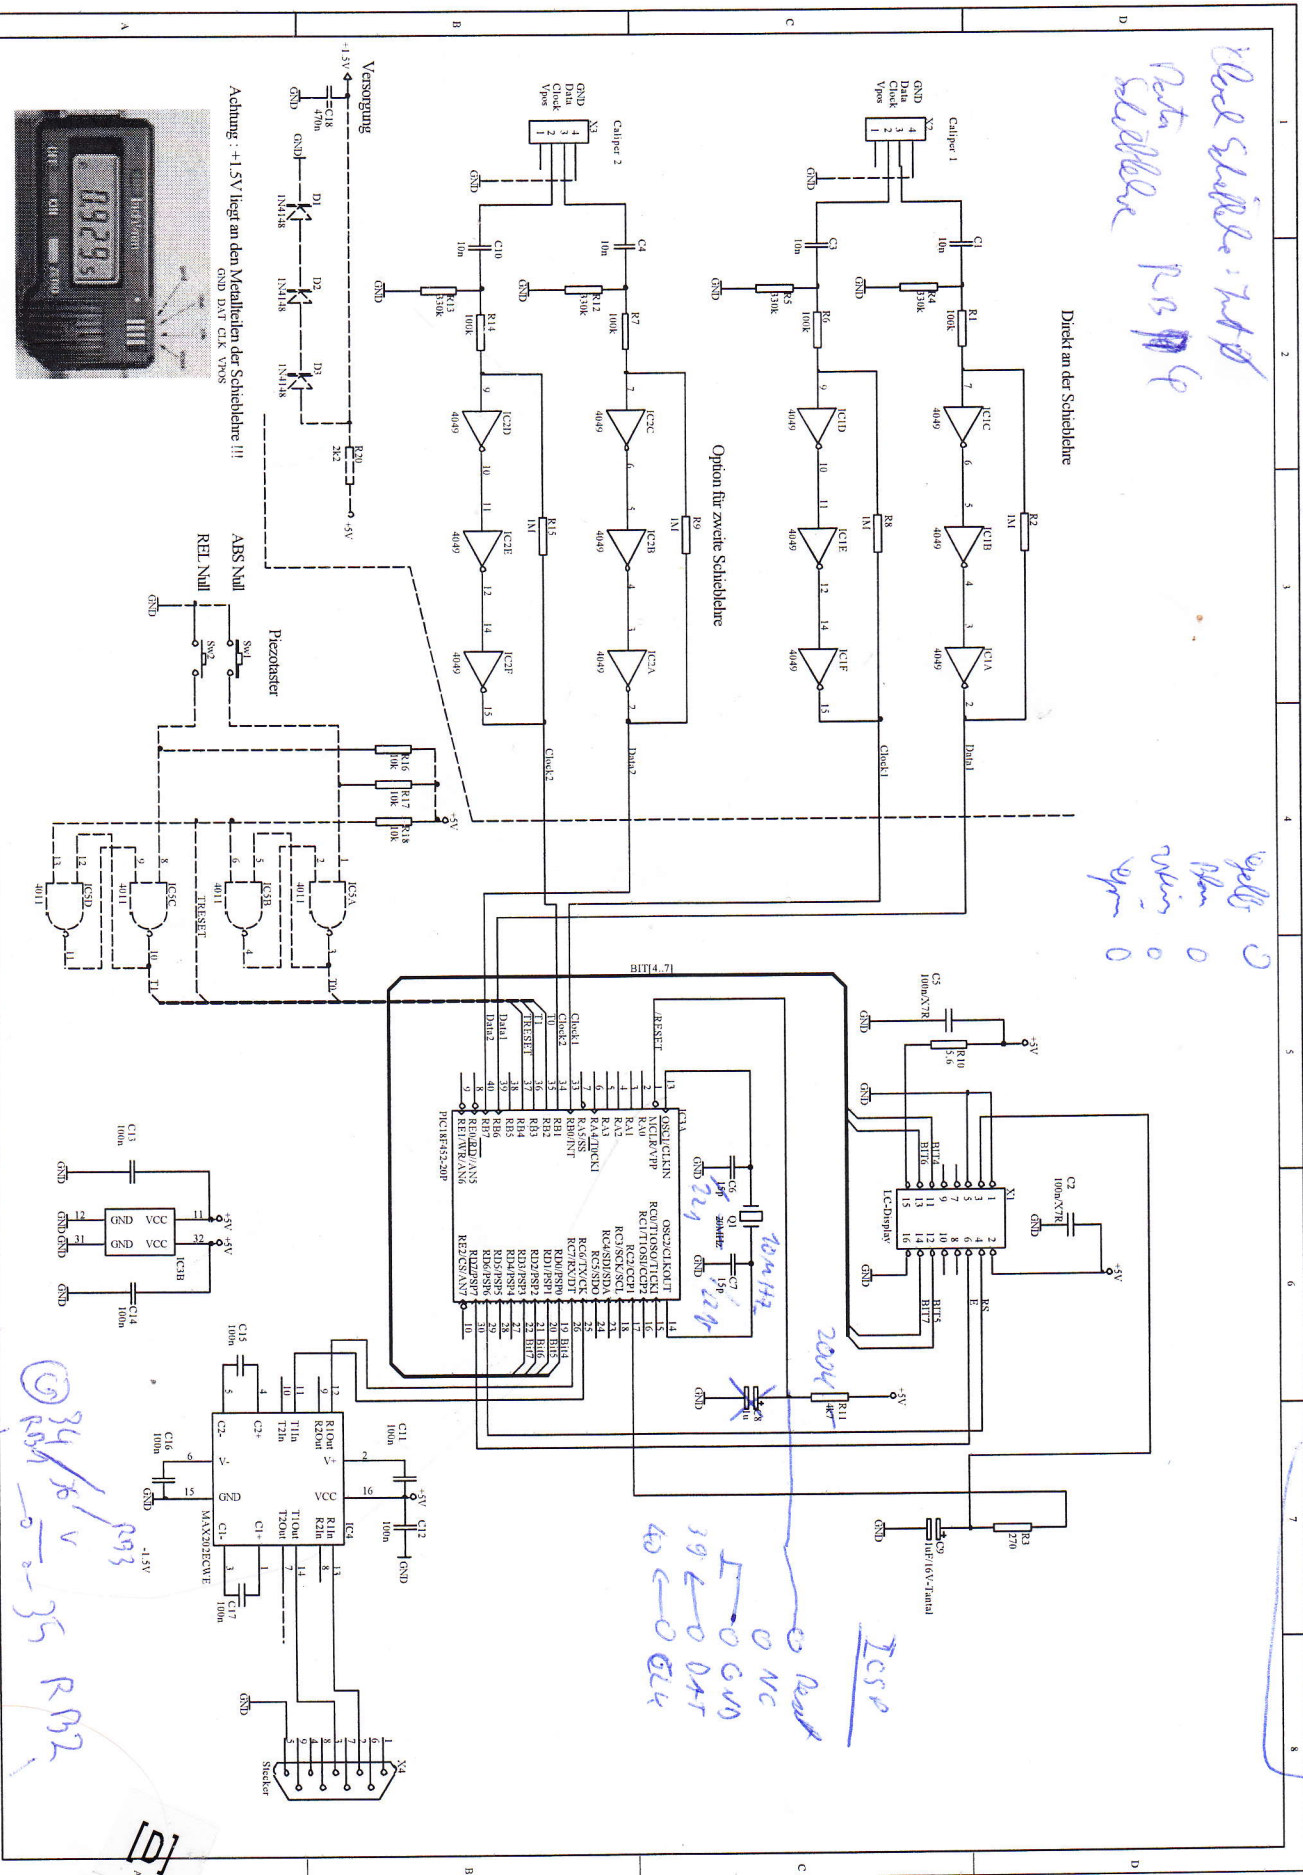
Direkt an der Schieblehre

Option für zweite Schieblehre

Versorgung

Achtung : +1.5V liegt an den Metallteilen der Schieblehre !!!

GND DAT CLK VPOS

Caliper 1

Caliper 2

GND
Data
Clock
Vpos

X2

X3

C1 10n
C3 10n
C4 10n
C10 10n
C18 470n

R1 100k
R4 330k
R5 330k
R6 100k
R7 100k
R12 330k
R13 330k
R14 100k
R2 1M
R8 1M
R9 1M
R15 1M
R20 2k2

D1 1N4148
D2 1N4148
D3 1N4148

IC1A IC1B IC1C IC1D IC1E IC1F
IC2A IC2B IC2C IC2D IC2E IC2F
4049

Data1
Clock1
Data2
Clock2

Piezotaster
ABS Null
REL Null
Sw1
Sw2

R16 10k
R17 10k
R18 10k

IC5A IC5B IC5C IC5D
4011
T0
T1
TRESET

BIT[4..7]

C5 100n/X7R
R10 5.6
X1
LC-Display
C2 100n/X7R
BIT4 BIT6 BIT5 BIT7
RS
E

/RESET
Clock1
Clock2
T0
T1
TRESET
Data1
Data2

IC3A
OSC1/CLKIN
MCLR/VPP
RA0
RA1
RA2
RA3
RA4/T0CK1
RA5/SS
RB0/INT
RB1
RB2
RB3
RB4
RB5
RB6
RB7
RE0/RD/AN5
RE1/WR/AN6
PIC18F452-20P
OSC2/CLKOUT
RC0/T1OSO/T1CKI
RC1/T1OSI/CCP2
RC2/CCP1
RC3/SCK/SCL
RC4/SDI/SDA
RC5/SDO
RC6/TX/CK
RC7/RX/DT
RD0/PSP0
RD1/PSP1
RD2/PSP2
RD3/PSP3
RD4/PSP4
RD5/PSP5
RD6/PSP6
RD7/PSP7
RE2/CS/AN7
Bit4 Bit5 Bit6 Bit7

C6 15p
C7 15p
Q1 20MHz
C8 1u
R11 4k7
R3 270
C9 10uF/16V-Tantal

C13 100n
C14 100n
IC3B
GND VCC
GND VCC
+5V

C11 100n
C12 100n
C15 100n
C16 100n
C17 100n
IC4
MAX202ECWE
R1Out R2Out T1In T2In C2+ C2- V- GND VCC V+ C1- C1+ T1Out T2Out R1In R2In

X4
Stecker

GND
+5V
+1.5V
-1.5V

Clock Schieblehre : Intel
Pentax
Schieblehre R3 4

gelb 0
blau 0
weiß 0
grün 0

ICSP
0 Reset
0 NC
0 GND
39 ← 0 DAT
40 ← 0 CLK

20MHz
22p
22p
200k

34 / 5 / v
R3 R2
-0,35 R32

[D]